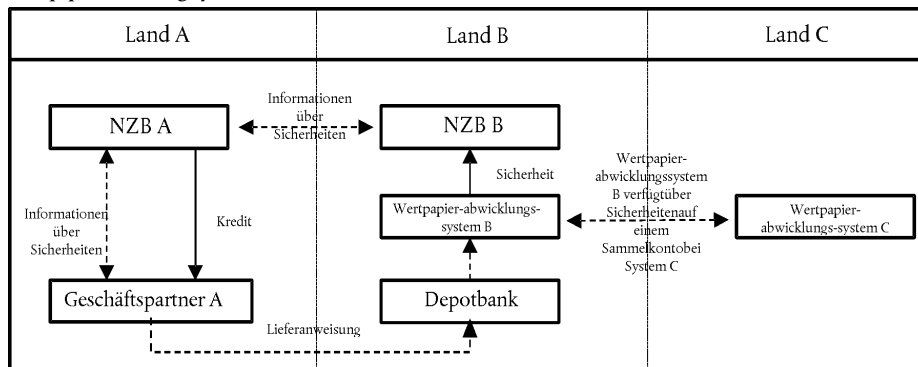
Land A

Land B

Land C

NZB A

Informationen über Sicherheiten

NZB B

Sicherheit

Wertpapier-abwicklungssystem B verfügtüber Sicherheitenauf einem Sammelkontobei System C

Informationen über Sicherheiten

Kredit

Wertpapier-abwicklungs-system B

Wertpapier-abwicklungs-system C

Geschäftspartner A

Depotbank

Lieferanweisung